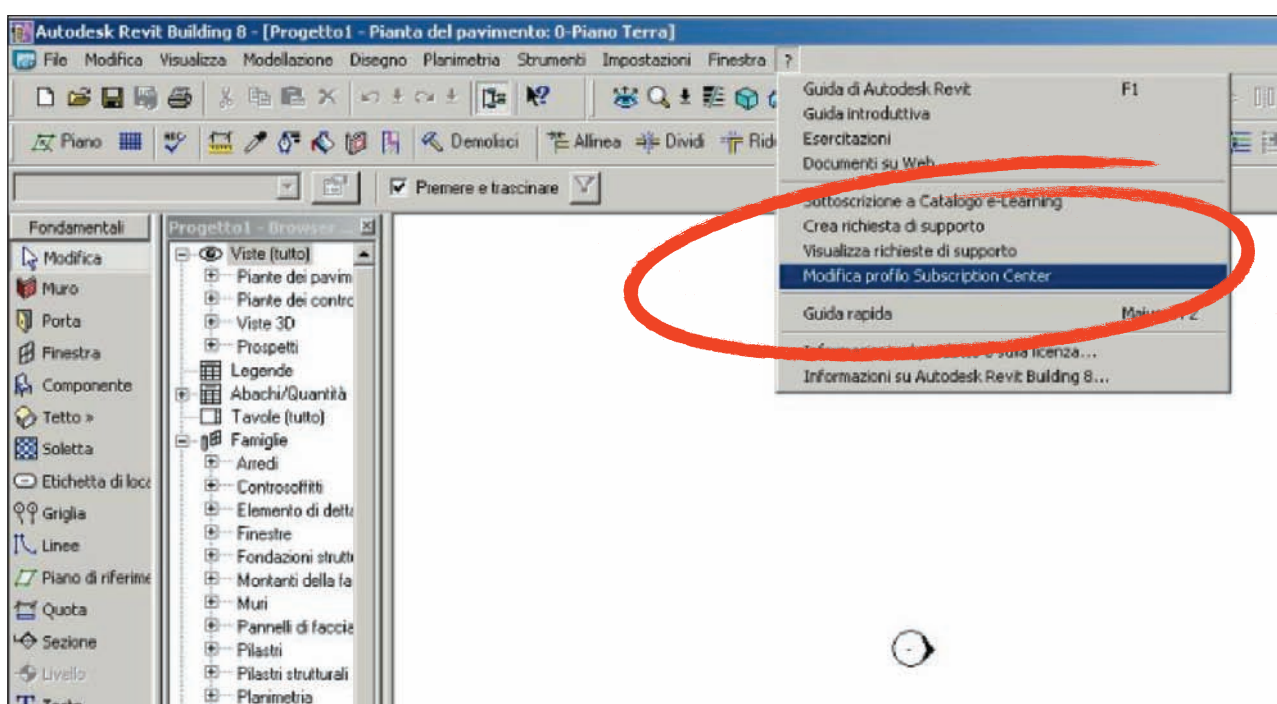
Autodesk Revit Building 8 - [Progetto1 - Pianta del pavimento: 0-Piano Terra]

File Modifica Visualizza Modellazione Disegno Planimetria Strumenti Impostazioni Finestra ?

Piano Demolisci Allinea Dividi Rid

Premere e trascinare

Guida di Autodesk Revit F1
Guida introduttiva
Esercitazioni
Documenti su Web
Sottoscrizione a Catalogo e-Learning
Crea richiesta di supporto
Visualizza richieste di supporto
Modifica profilo Subscription Center
Guida rapida Maiu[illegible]2
Informazioni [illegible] sulla licenza...
Informazioni su Autodesk Revit Building 8...

Fondamentali
Modifica
Muro
Porta
Finestra
Componente
Tetto »
Soletta
Etichetta di loca
Griglia
Linee
Piano di riferime
Quota
Sezione
Livello
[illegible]

Progetto1 - Browser ...
Viste (tutto)
Piante dei pavim
Piante dei contro
Viste 3D
Prospetti
Legende
Abachi/Quantità
Tavole (tutto)
Famiglie
Arredi
Controsoffitti
Elemento di dett
Finestre
Fondazioni strutt
Montanti della fa
Muri
Pannelli di faccia
Pilastri
Pilastri strutturali
Planimetria